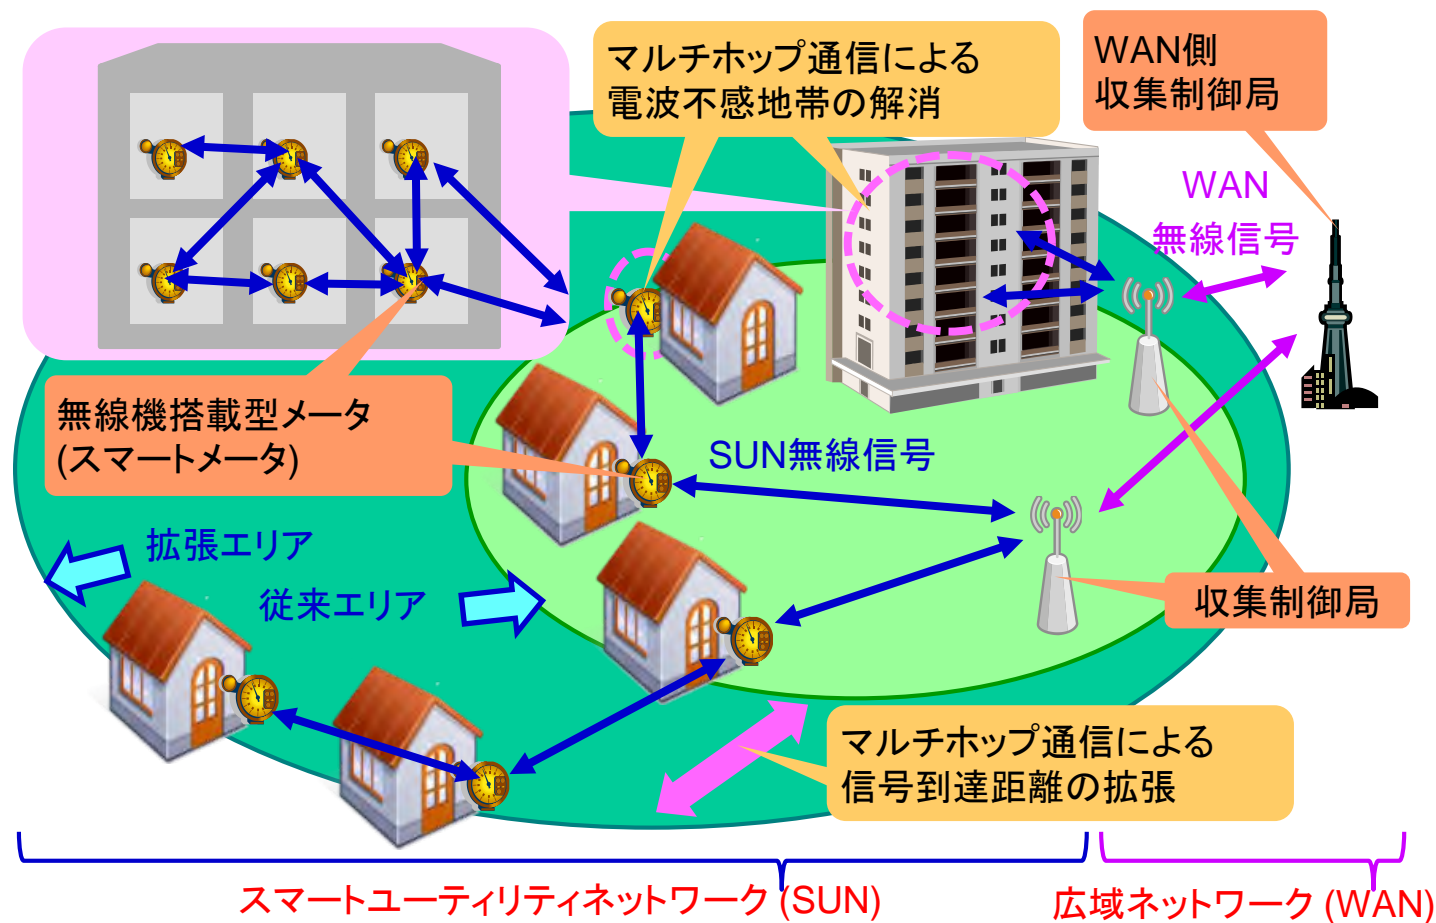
マルチホップ通信による
電波不感地帯の解消

WAN側
収集制御局

WAN
無線信号

無線機搭載型メータ
(スマートメータ)

SUN無線信号

拡張エリア

従来エリア

収集制御局

マルチホップ通信による
信号到達距離の拡張

スマートユーティリティネットワーク (SUN)

広域ネットワーク (WAN)